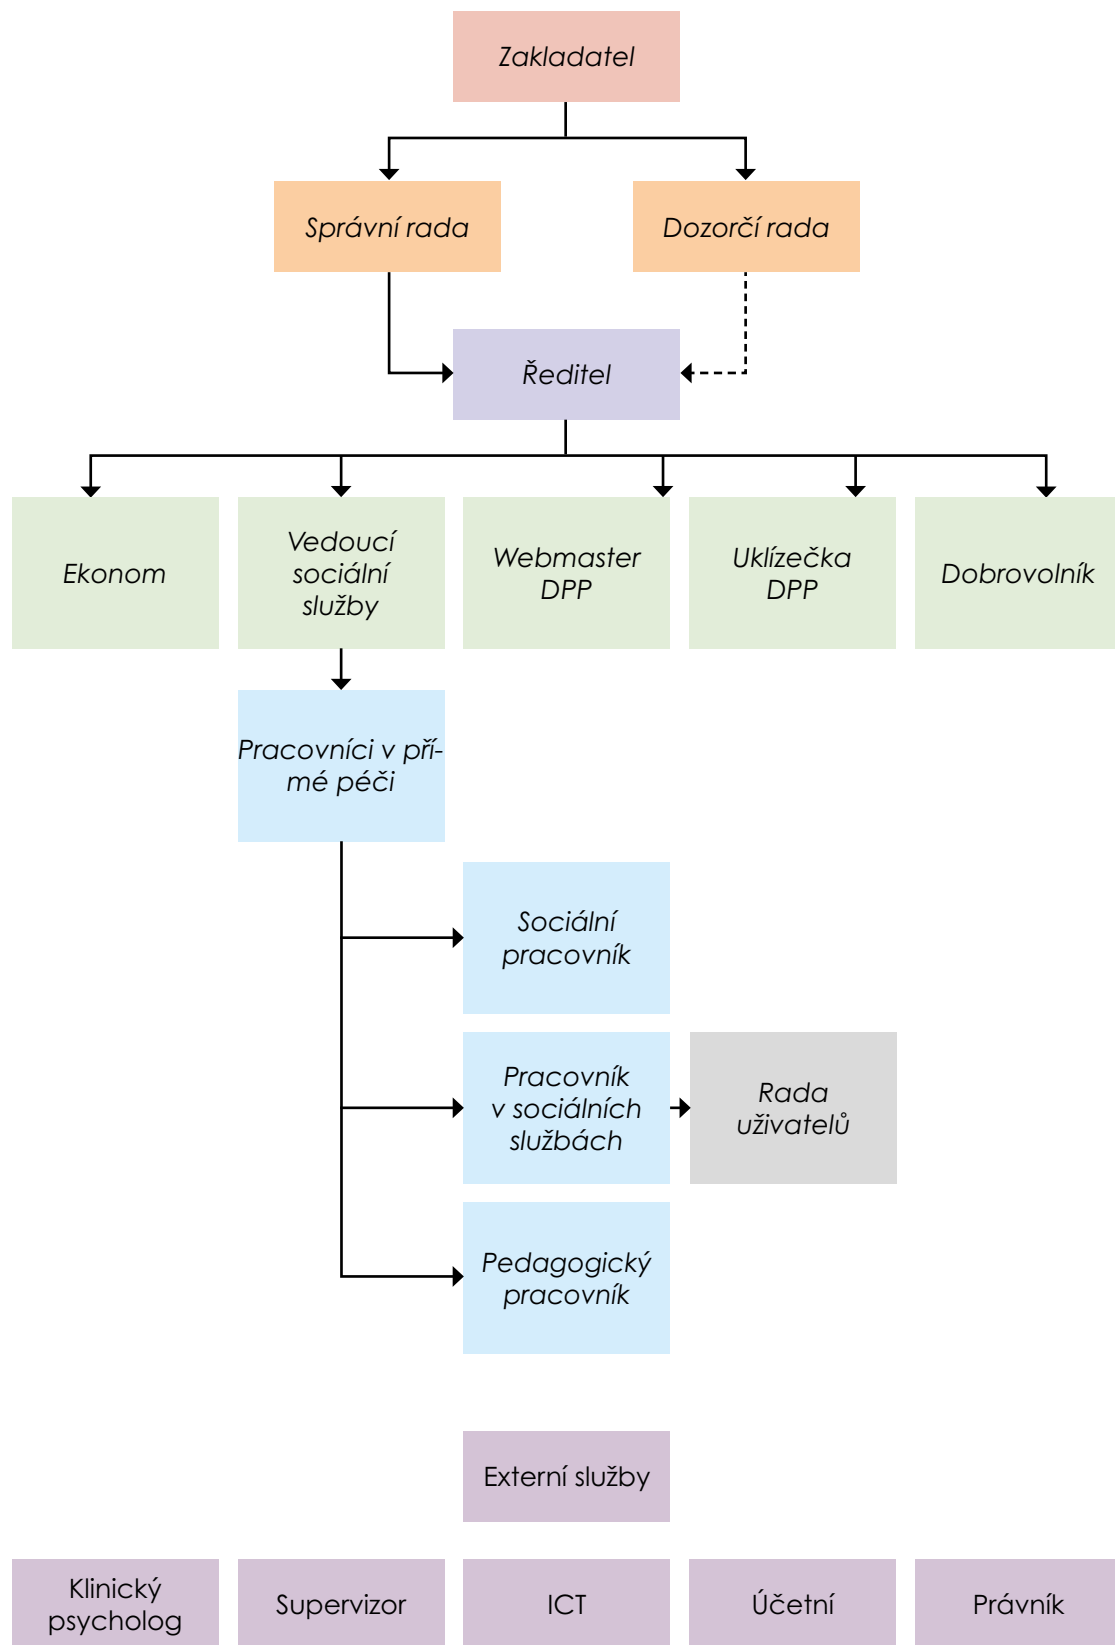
Zakladatel

Správní rada

Dozorčí rada

Ředitel

Ekonom

Vedoucí sociální služby

Webmaster DPP

Uklízečka DPP

Dobrovolník

Pracovníci v přímé péči

Sociální pracovník

Pracovník v sociálních službách

Rada uživatelů

Pedagogický pracovník

Externí služby

Klinický psycholog

Supervizor

ICT

Účetní

Právník